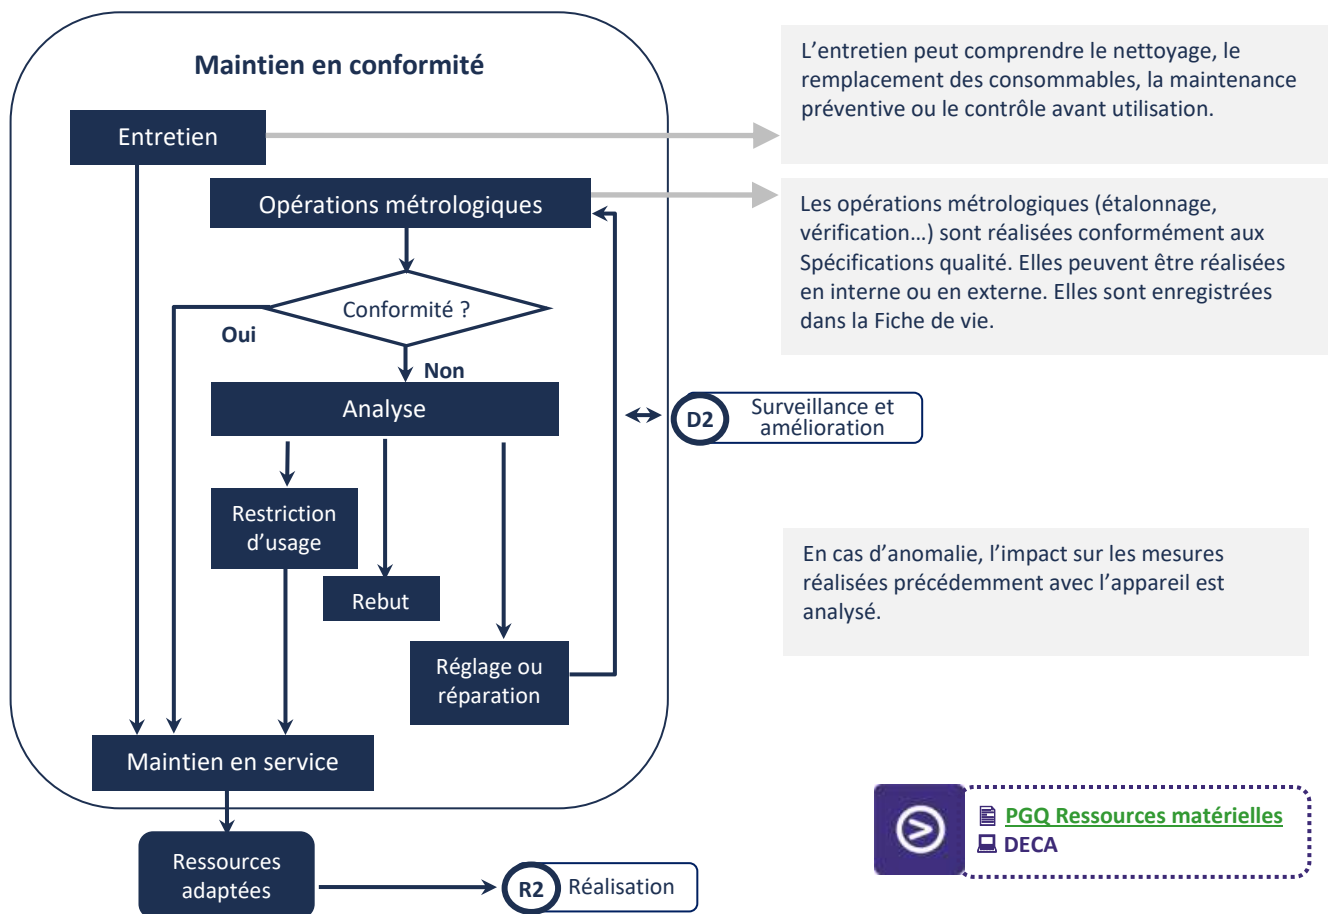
Maintien en conformité

Entretien

Opérations métrologiques

Conformité ?

Oui

Non

Analyse

Restriction d'usage

Rebut

Réglage ou réparation

Maintien en service

Ressources adaptées

R2 Réalisation

D2 Surveillance et amélioration

L'entretien peut comprendre le nettoyage, le remplacement des consommables, la maintenance préventive ou le contrôle avant utilisation.

Les opérations métrologiques (étalonnage, vérification…) sont réalisées conformément aux Spécifications qualité. Elles peuvent être réalisées en interne ou en externe. Elles sont enregistrées dans la Fiche de vie.

En cas d'anomalie, l'impact sur les mesures réalisées précédemment avec l'appareil est analysé.

PGQ Ressources matérielles
DECA